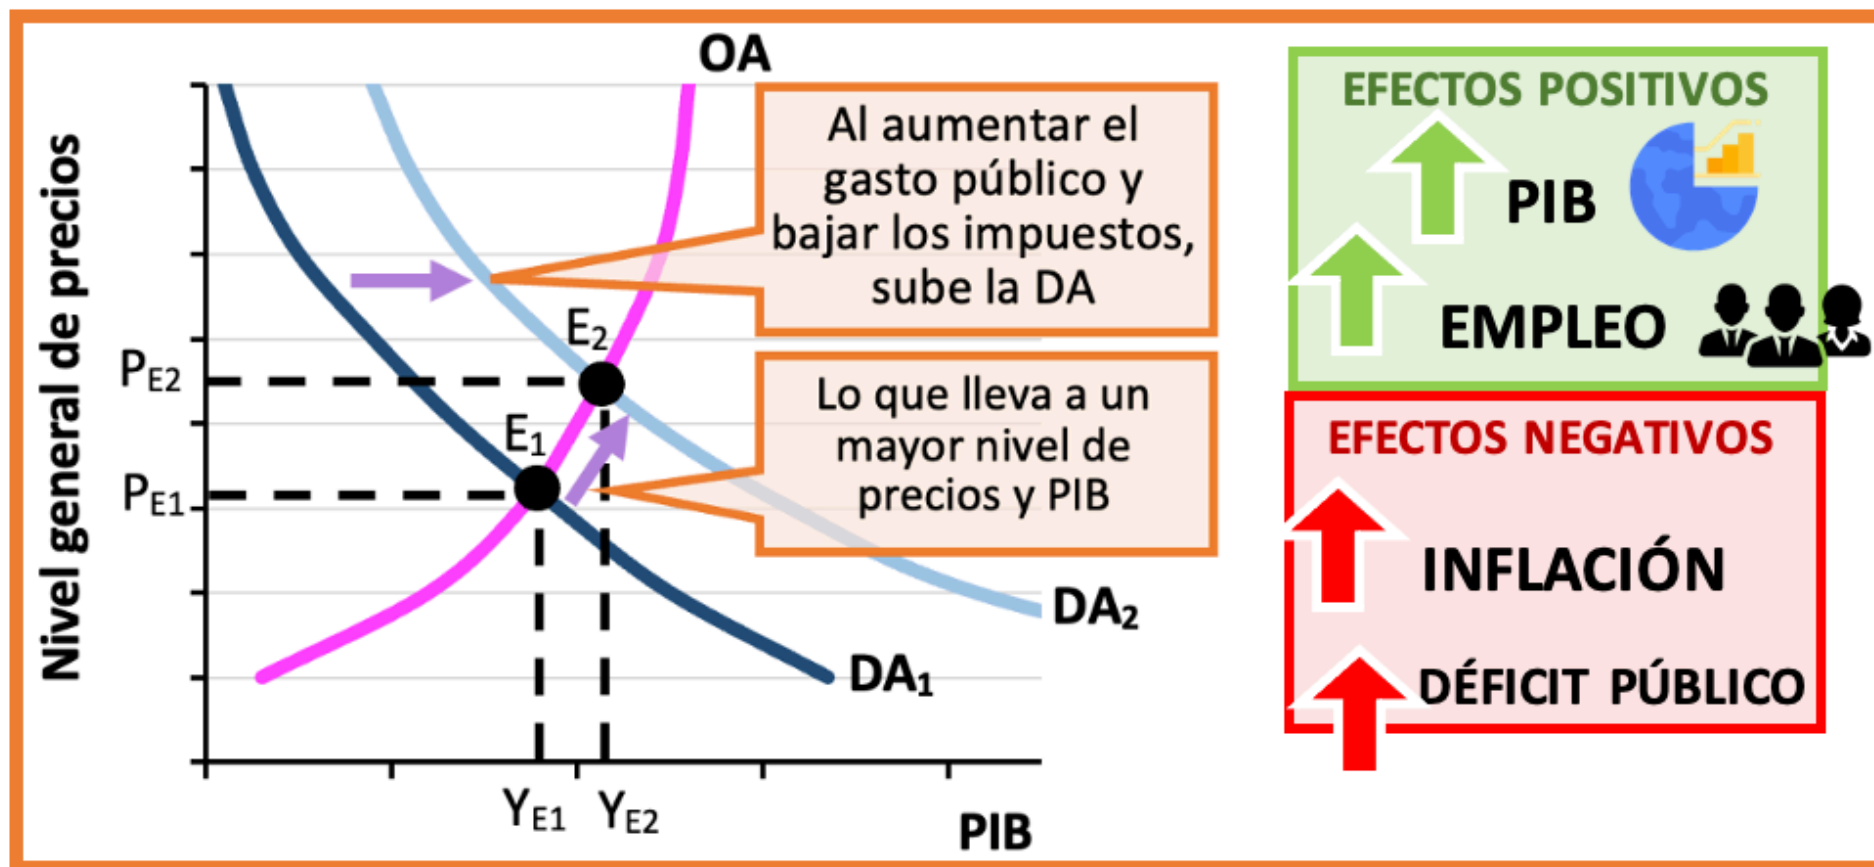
OA

Nivel general de precios

$P_{E2}$

$P_{E1}$

$E_2$

$E_1$

Al aumentar el gasto público y bajar los impuestos, sube la DA

Lo que lleva a un mayor nivel de precios y PIB

$DA_2$

$DA_1$

$Y_{E1}$ $Y_{E2}$

PIB

EFECTOS POSITIVOS

PIB

EMPLEO

EFECTOS NEGATIVOS

INFLACIÓN

DÉFICIT PÚBLICO